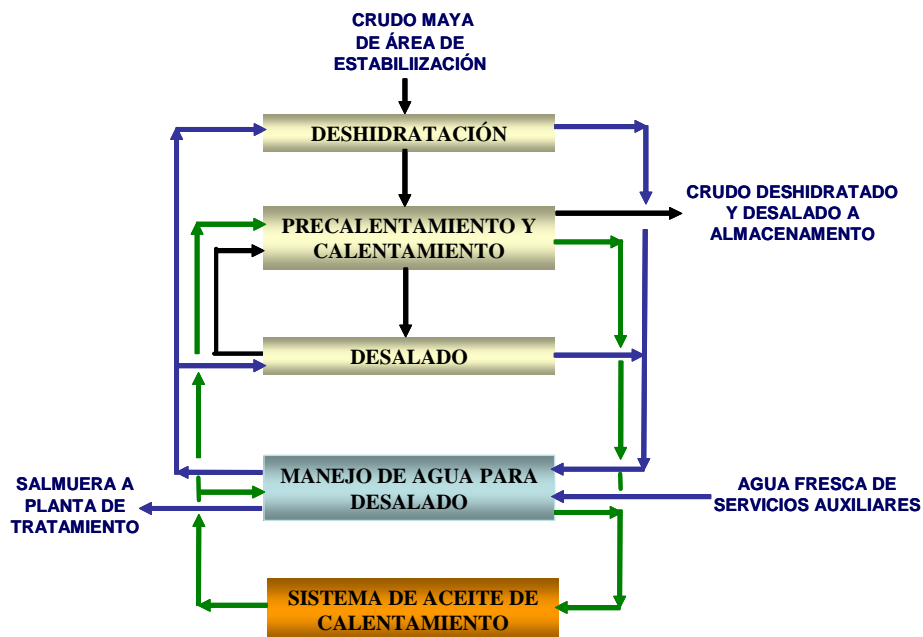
CRUDO MAYA DE ÁREA DE ESTABILIIZACIÓN

DESHIDRATACIÓN

CRUDO DESHIDRATADO Y DESALADO A ALMACENAMENTO

PRECALENTAMIENTO Y CALENTAMIENTO

DESALADO

MANEJO DE AGUA PARA DESALADO

SALMUERA A PLANTA DE TRATAMIENTO

AGUA FRESCA DE SERVICIOS AUXILIARES

SISTEMA DE ACEITE DE CALENTAMIENTO